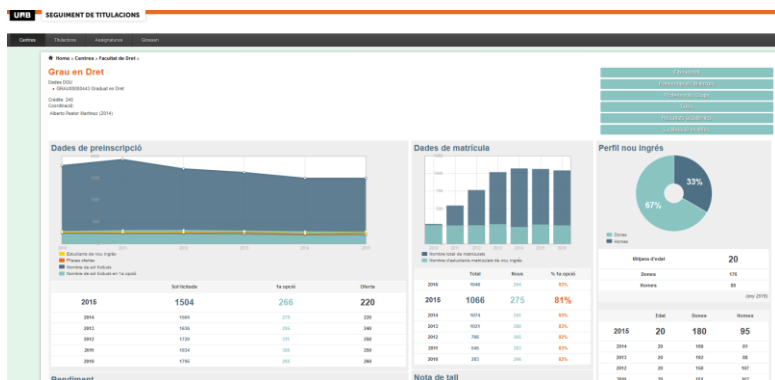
UAB SEGUIMENT DE TITULACIONS

Centres Titulacions Assignatures Glossari

Home » Centres » Facultat de Dret »

Grau en Dret

Dades DGU
• GRAU00000443 Graduat en Dret

Crèdits: 240
Coordinació:
Alberto Pastor Martínez (2014)

Dades de preinscripció

Estudiants de nou ingrés
Places ofertes
Nombre de sol·licituds
Nombre de sol·licituds en 1a opció

| | Sol·licitades | 1a opció | Oferta |
|---|---|---|---|
| 2015 | 1504 | 266 | 220 |
| 2014 | 1584 | 279 | 220 |
| 2013 | 1636 | 293 | 240 |
| 2012 | 1720 | 291 | 260 |
| 2011 | 1834 | 305 | 260 |
| 2010 | 1795 | 283 | 260 |

Rendiment

Dades de matrícula

Nombre total de matriculats
Nombre d'estudiants matriculats de nou ingrés

| | Total | Nous | % 1a opció |
|---|---|---|---|
| 2015 | 1040 | 264 | 83% |
| 2015 | 1066 | 275 | 81% |
| 2014 | 1074 | 249 | 83% |
| 2013 | 1021 | 260 | 83% |
| 2012 | 795 | 262 | 83% |
| 2011 | 545 | 281 | 83% |
| 2010 | 283 | 266 | 83% |

Nota de tall

Perfil nou ingrés

33%
67%

Dones
Homes

| | |
|---|---|
| Mitjana d'edat | 20 |
| Dones | 176 |
| Homes | 93 |

(any 2015)

| | Edat | Dones | Homes |
|---|---|---|---|
| 2015 | 20 | 180 | 95 |
| 2014 | 20 | 168 | 81 |
| 2013 | 20 | 152 | 98 |
| 2012 | 20 | 158 | 107 |
| 2011 | 20 | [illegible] | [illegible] |